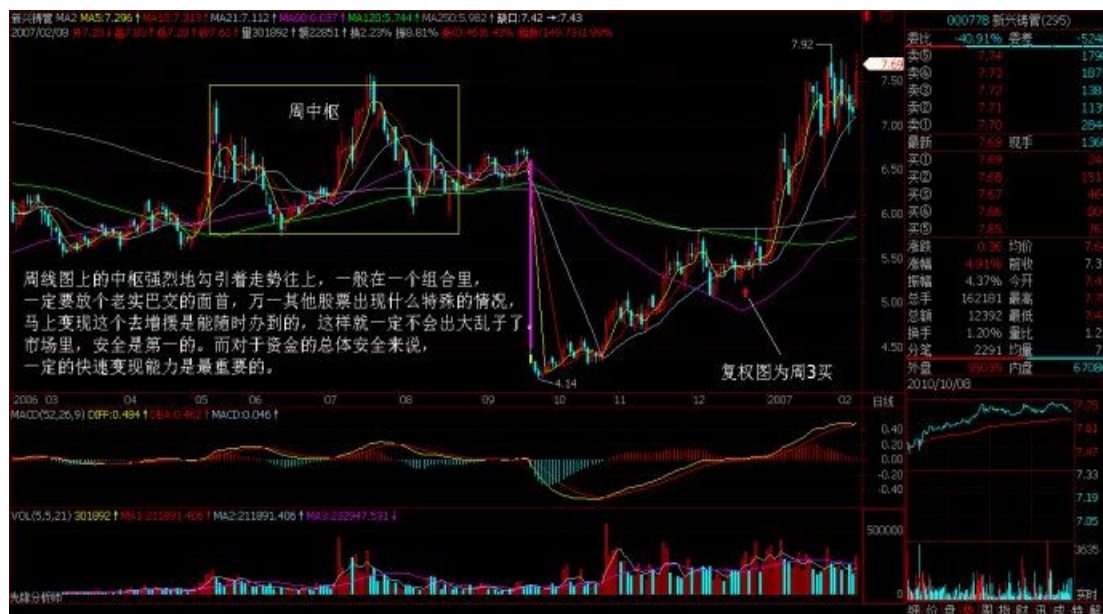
新兴铸管 MA2 MA5:7.296 MA10:7.313 MA21:7.112 MA60:6.037 MA120:5.744 MA250:5.982 缺口:7.42 → 7.43
2007/02/09 开7.20 高7.60 低7.20 收7.62 量301892 额22851 换2.23% 振8.81%

周中枢

周线图上的中枢强烈地勾引着走势往上，一般在一个组合里，一定要放个老实巴交的面首，万一其他股票出现什么特殊的情况，马上变现这个去增援是能随时办到的，这样就一定不会出大乱子了。市场里，安全是第一的。而对于资金的总体安全来说，一定的快速变现能力是最重要的。

复权图为周3买

7.92
4.14
7.50
7.00
6.50
6.00
5.50
5.00
4.50

2006 03 04 05 06 07 08 09 10 11 12 2007 02

MACD(52,26,9) DIFF:0.484 DEA:0.462 MACD:0.046
0.40
0.20
0.00
-0.20
-0.40

VOL(5,5,21) 301892 MA1:211891.406 MA2:211891.406 MA3:232947.591
500000

000778 新兴铸管(295)
委比 -40.91% 委差 -524
卖⑤ 7.74 179
卖④ 7.73 187
卖③ 7.72 138
卖② 7.71 113
卖① 7.70 284
最新 7.69 现手 136
买① 7.69 24
买② 7.68 151
买③ 7.67 46
买④ 7.66 66
买⑤ 7.65 36
涨跌 0.36 均价 7.6
涨幅 4.91% 前收 7.3
振幅 4.37% 今开 7.4
总手 162181 最高 7.6
总额 12392 最低 7.4
换手 1.20% 量比 1.2
分笔 2291 均量 7
外盘 95035 内盘 6708
2010/10/08
7.75
7.61
7.47
7.33
7.19
7.05
3635
日线
先锋分析师